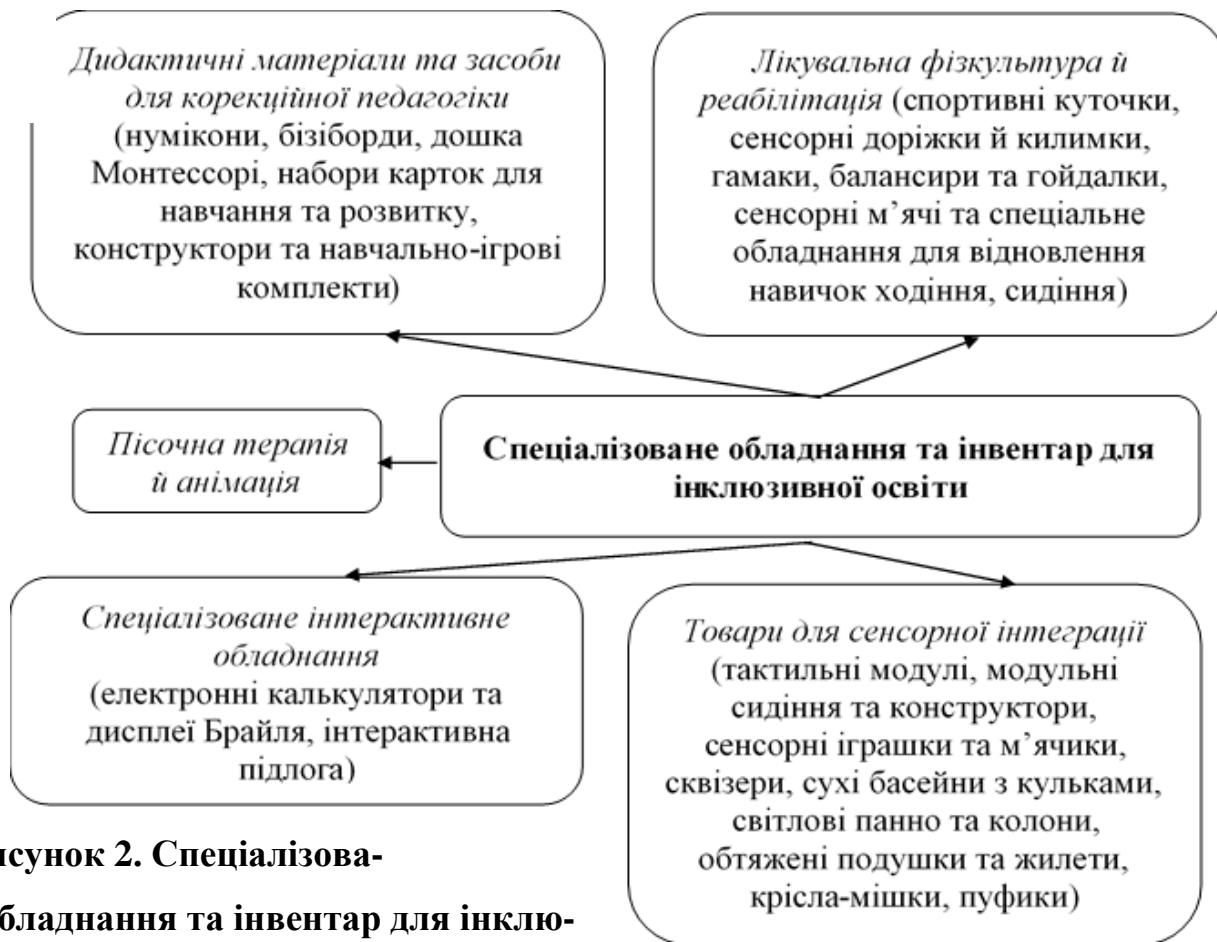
Дидактичні матеріали та засоби для корекційної педагогіки (нумікони, бізіборди, дошка Монтессорі, набори карток для навчання та розвитку, конструктори та навчально-ігрові комплекти)

Лікувальна фізкультура й реабілітація (спортивні куточки, сенсорні доріжки й килимки, гамаки, балансири та гойдалки, сенсорні м'ячі та спеціальне обладнання для відновлення навичок ходіння, сидіння)

Пісочна терапія й анімація

Спеціалізоване обладнання та інвентар для інклюзивної освіти

Спеціалізоване інтерактивне обладнання (електронні калькулятори та дисплеї Брайля, інтерактивна підлога)

Товари для сенсорної інтеграції (тактильні модулі, модульні сидіння та конструктори, сенсорні іграшки та м'ячики, сквізери, сухі басейни з кульками, світлові панно та колони, обтяжені подушки та жилети, крісла-мішки, пуфики)

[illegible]исунок 2. Спеціалізова-

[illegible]бладнання та інвентар для інклю-